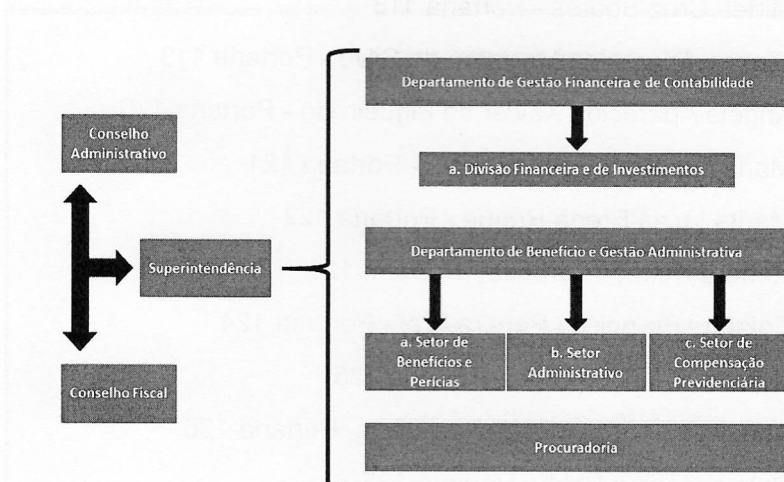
Conselho Administrativo

Superintendência

Conselho Fiscal

Departamento de Gestão Financeira e de Contabilidade

a. Divisão Financeira e de Investimentos

Departamento de Benefício e Gestão Administrativa

a. Setor de Benefícios e Perícias

b. Setor Administrativo

c. Setor de Compensação Previdenciária

Procuradoria